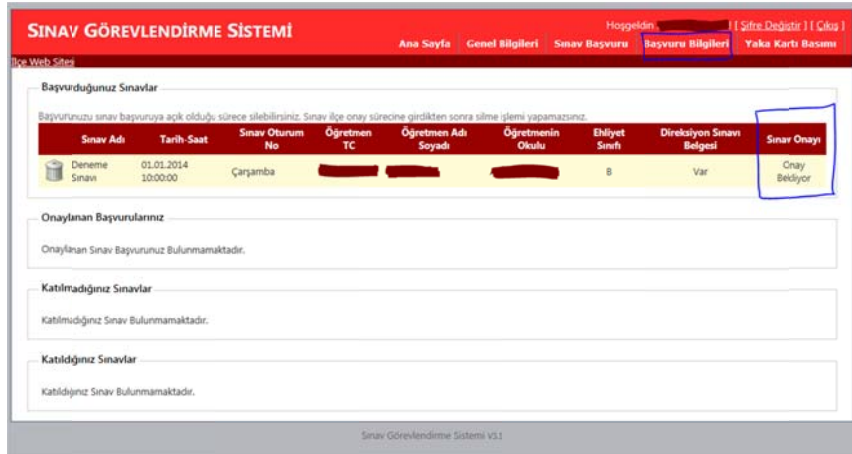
SINAV GÖREVLENDİRME SİSTEMİ

Hoşgeldin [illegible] [ Şifre Değiştir ] [ Çıkış ]

Ana Sayfa | Genel Bilgileri | Sınav Başvuru | Başvuru Bilgileri | Yaka Kartı Basımı

İlçe Web Sitesi

Başvurduğunuz Sınavlar

Başvurunuzu sınav başvuruya açık olduğu sürece silebilirsiniz. Sınav ilçe onay sürecine girdikten sonra silme işlemi yapamazsınız.

| | Sınav Adı | Tarih-Saat | Sınav Oturum No | Öğretmen TC | Öğretmen Adı Soyadı | Öğretmenin Okulu | Ehliyet Sınıfı | Direksiyon Sınavı Belgesi | Sınav Onayı |
|---|---|---|---|---|---|---|---|---|---|
| | Deneme Sınavı | 01.01.2014 10:00:00 | Çarşamba | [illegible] | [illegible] | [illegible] | B | Var | Onay Bekliyor |

Onaylanan Başvurularınız

Onaylanan Sınav Başvurunuz Bulunmamaktadır.

Katılmadığınız Sınavlar

Katılmadığınız Sınav Bulunmamaktadır.

Katıldığınız Sınavlar

Katıldığınız Sınav Bulunmamaktadır.

Sınav Görevlendirme Sistemi V3.1